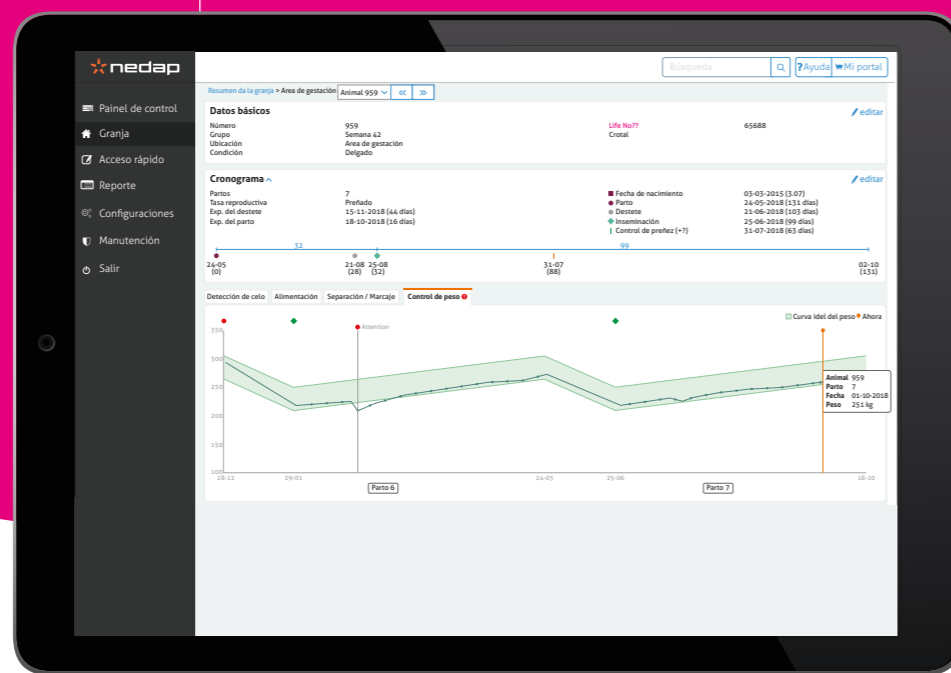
nedap

Painel de control
Granja
Acceso rápido
Reporte
Configuraciones
Manutención
Salir

Búsqueda
Ayuda
Mi portal

Resumen da la granja > Area de gestación Animal 959 « »

Datos básicos
editar

| | | | |
|---|---|---|---|
| Número | 959 | Life No?? | 65688 |
| Grupo | Semana 42 | Crotal | |
| Ubicación | Area de gestación | | |
| Condición | Delgado | | |

Cronograma
editar

| | | | |
|---|---|---|---|
| Partos | 7 | Fecha de nacimiento | 03-03-2015 (3.07) |
| Tasa reproductiva | Preñado | Parto | 24-05-2018 (131 días) |
| Exp. del destete | 15-11-2018 (44 días) | Destete | 21-06-2018 (103 días) |
| Exp. del parto | 18-10-2018 (16 días) | Inseminación | 25-06-2018 (99 días) |
| | | Control de preñez (+?) | 31-07-2018 (63 días) |

32
99
24-05 (0)
21-08 (28)
25-08 (32)
31-07 (88)
02-10 (131)

Detección de celo | Alimentación | Separación / Marcaje | Control de peso

Curva idel del peso
Ahora
Attention
350
300
250
200
150
100
28-12
29-01
24-05
25-06
18-10
Parto 6
Parto 7

Animal 959
Parto 7
Fecha 01-10-2018
Peso 251 kg